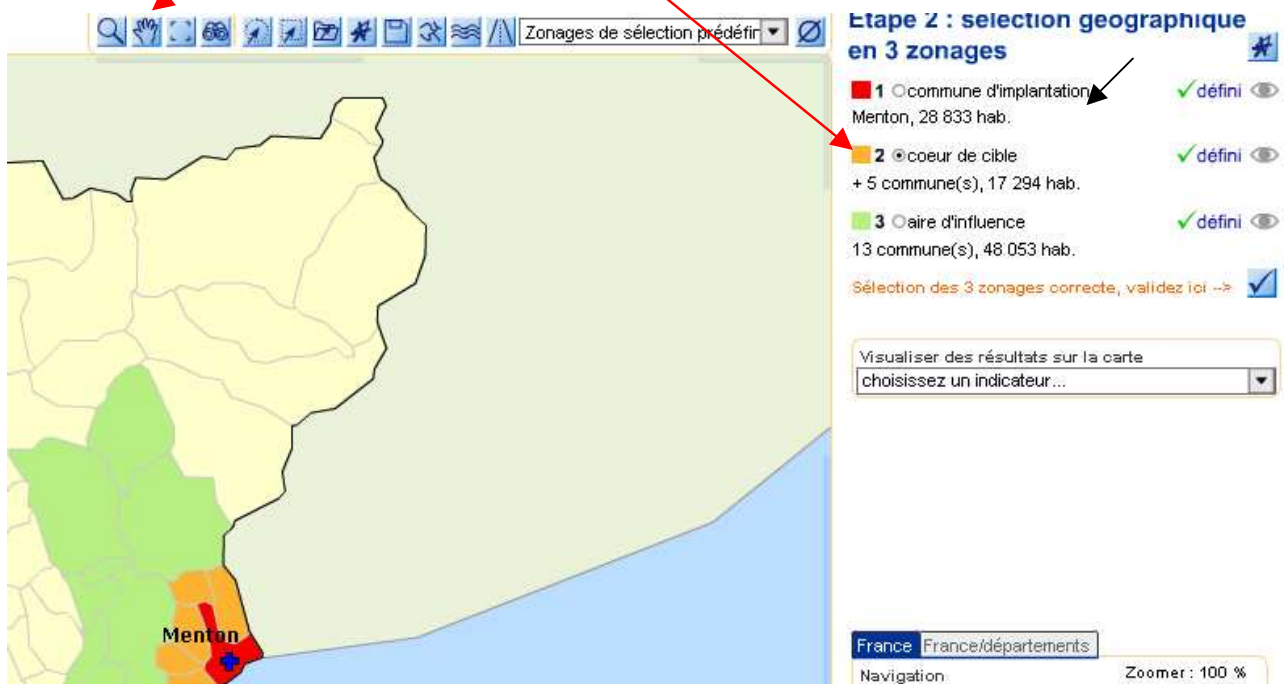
Zonages de sélection prédéfin

Etape 2 : sélection géographique en 3 zonages

1 commune d'implantation ✓défini
Menton, 28 833 hab.

2 coeur de cible ✓défini
+ 5 commune(s), 17 294 hab.

3 aire d'influence ✓défini
13 commune(s), 48 053 hab.

Sélection des 3 zonages correcte, validez ici -->

Visualiser des résultats sur la carte
choisissez un indicateur...

Menton

France France/départements
Navigation Zoomer : 100 %